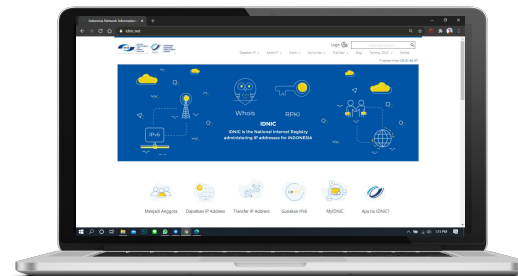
Indonesia Network Information

idnic.net

Login

Daptar IP

Whois

RPKI

IPv6

IDNIC

IDNIC is the National Internet Registry administrating IP addresses for INDONESIA

Menjadi Anggota

Dapatkan IP Address

Transfer IP Address

Gunakan IPv6

MyIDNIC

Apa itu IDNIC?